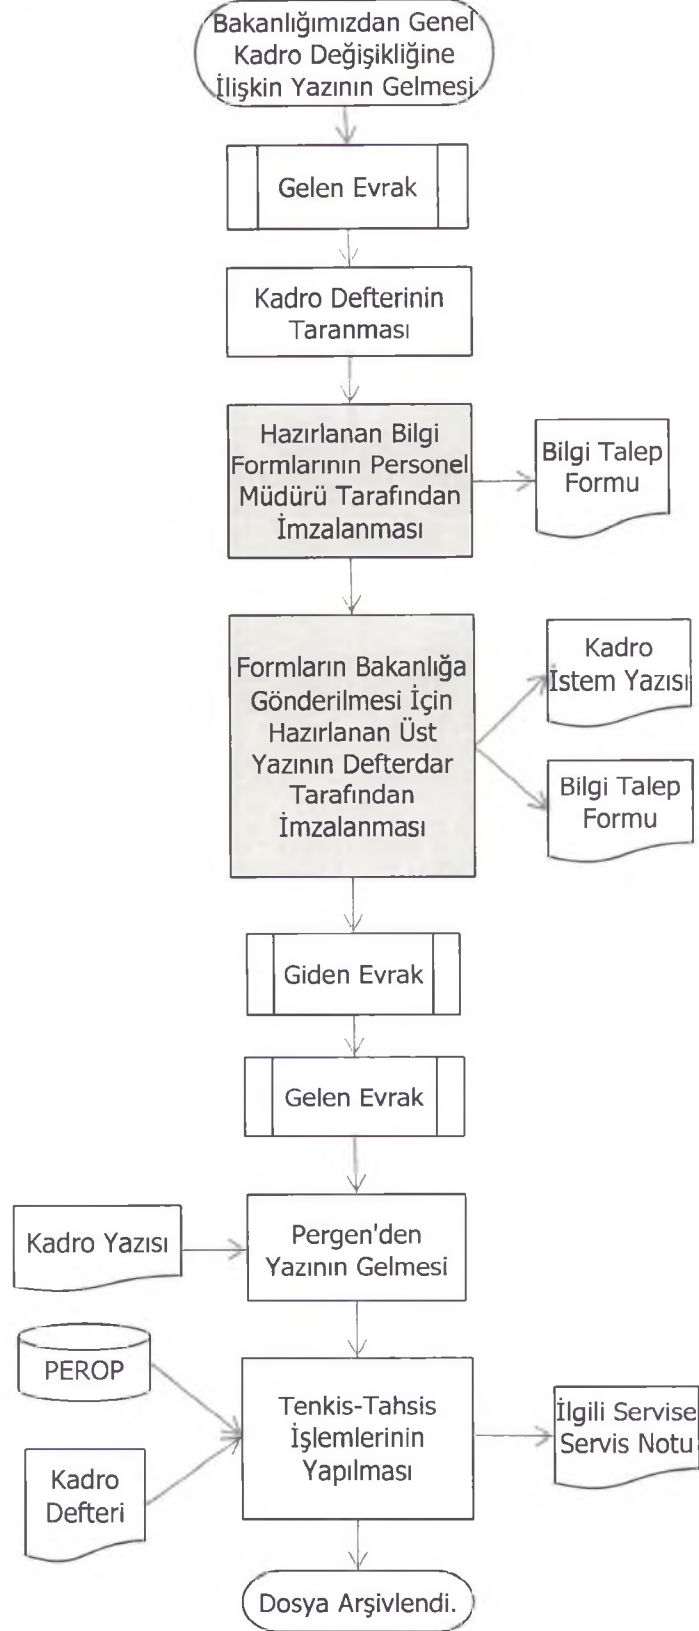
Bakanlığımızdan Genel Kadro Değişikliğine İlişkin Yazının Gelmesi

Gelen Evrak

Kadro Defterinin Taranması

Hazırlanan Bilgi Formlarının Personel Müdürü Tarafından İmzalanması

Bilgi Talep Formu

Formların Bakanlığa Gönderilmesi İçin Hazırlanan Üst Yazının Defterdar Tarafından İmzalanması

Kadro İstem Yazısı

Bilgi Talep Formu

Giden Evrak

Gelen Evrak

Kadro Yazısı

Pergen'den Yazının Gelmesi

PEROP

Kadro Defteri

Tenkis-Tahsis İşlemlerinin Yapılması

İlgili Servise Servis Notu

Dosya Arşivlendi.